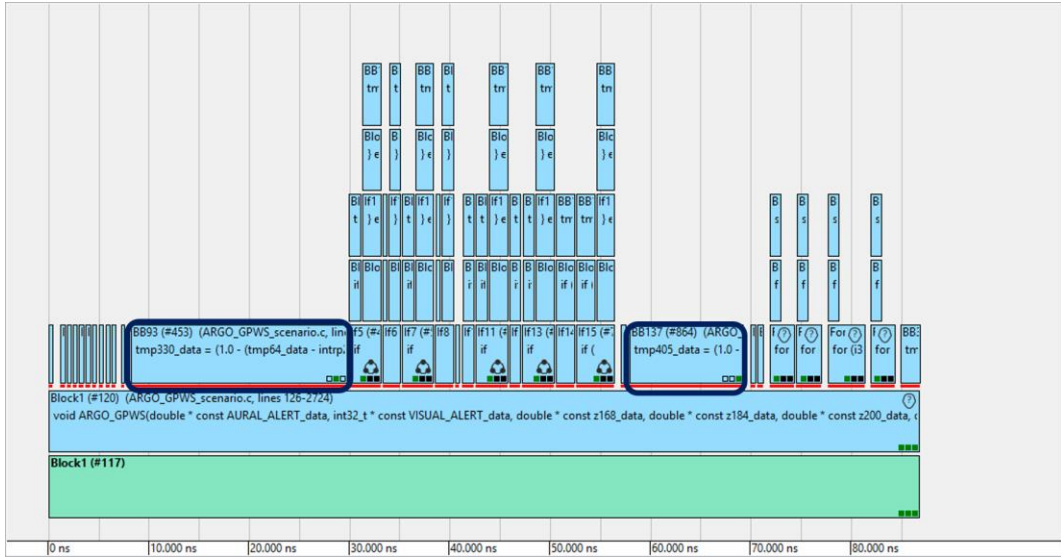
BB tm B t BB tn Bl t BB tn BB tn BB tn

Blo }ε B } Blo }ε Bl Blo }ε Blo }ε Blo }ε

Bl t If1 }ε If t Bl t If1 }ε If } B t Bl t If1 }ε B t If1 }ε BB tm BB tm If1 }ε

Bl il Blo Bl il Blo Bl B i Bl il Blo B i Blo Blo if Blo if Blo

B s B s B s B s

B f B f B f B f

BB93 (#453) (ARGO_GPWS_scenario.c, line tmp330_data = (1.0 - (tmp64_data - intrp

If5 (#4 If6 If7 (# If8 If If11 (# if If If13 (# if If14 If15 (# if (

BB137 (#864) (ARGO_ tmp405_data = (1.0 -

F for F for For for (i3 F for BB3 tm

Block1 (#120) (ARGO_GPWS_scenario.c, lines 126-2724)
void ARGO_GPWS(double * const AURAL_ALERT_data, int32_t * const VISUAL_ALERT_data, double * const z168_data, double * const z184_data, double * const z200_data, (

Block1 (#117)

0 ns 10.000 ns 20.000 ns 30.000 ns 40.000 ns 50.000 ns 60.000 ns 70.000 ns 80.000 ns